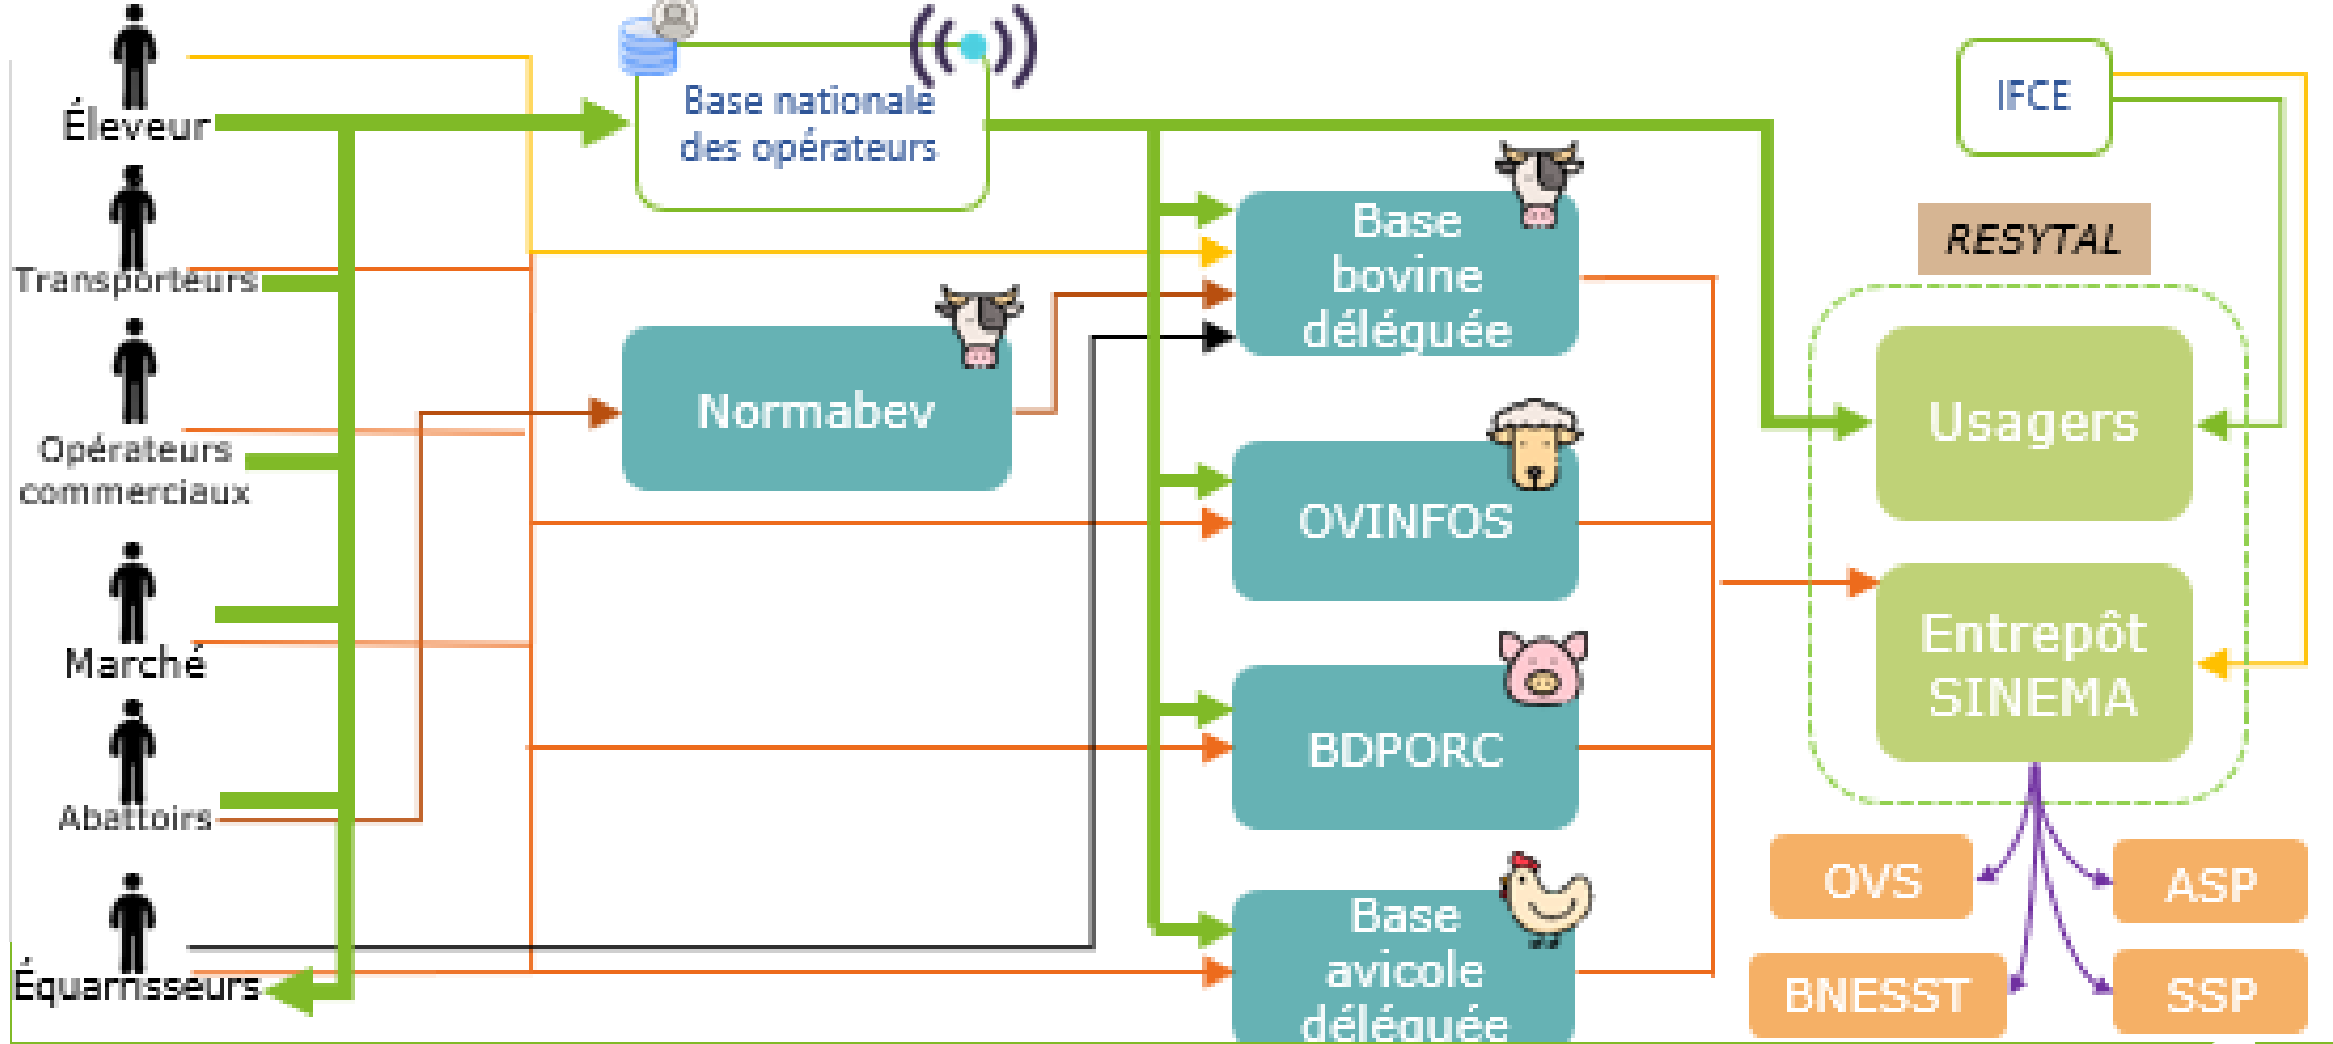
Éleveur
Transporteurs
Opérateurs commerciaux
Marché
Abattoirs
Équarrisseurs
Base nationale des opérateurs
Normabev
Base bovine déléguée
OVINFOS
BDPORC
Base avicole déléguée
IFCE
RESYTAL
Usagers
Entrepôt SINEMA
OVS
ASP
BNESST
SSP